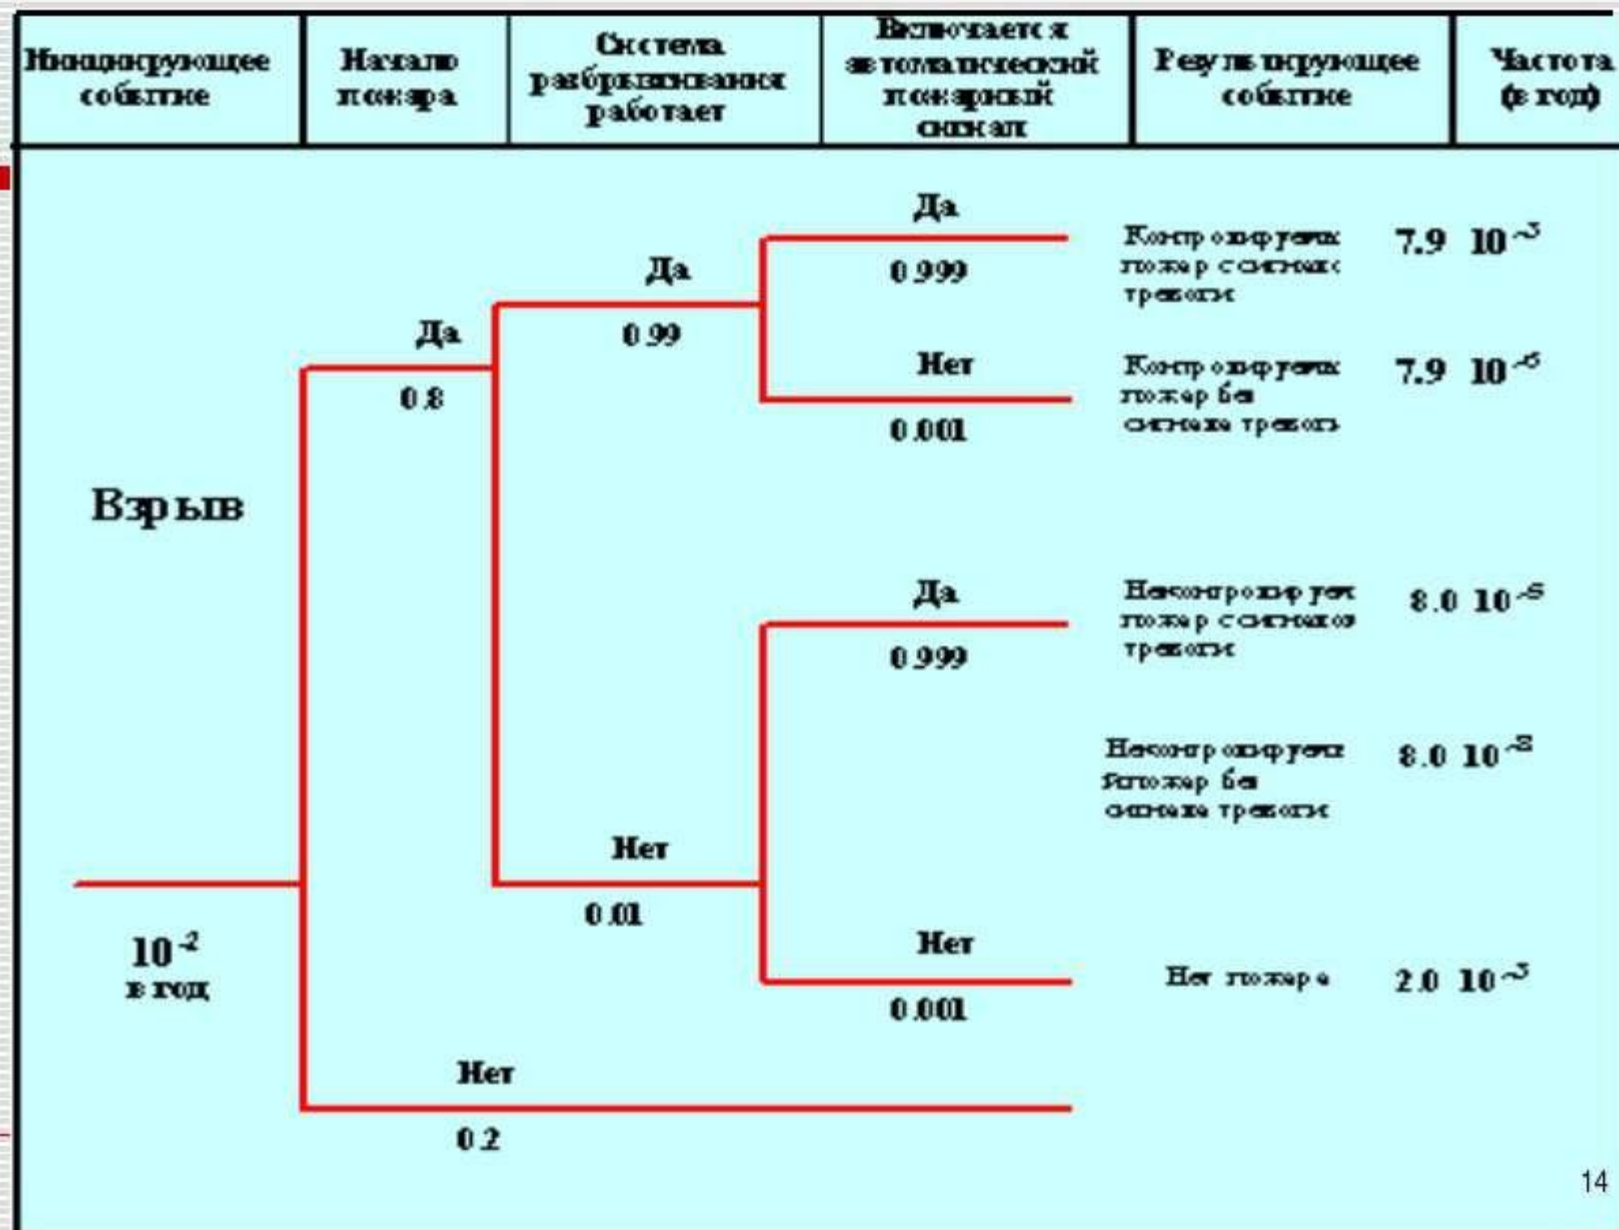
| Инициирующее событие | Начало пожара | Система разбрызгивания работает | Включается автоматический пожарный сигнал | Результирующее событие | Частота (в год) |
|---|---|---|---|---|---|

Взрыв

$10^{-2}$ в год

Да

0.8

Да

0.99

Да

0.999

Контролируемый пожар с сигналом тревоги

7.9 $10^{-3}$

Нет

0.001

Контролируемый пожар без сигнала тревоги

7.9 $10^{-6}$

Да

0.999

Неконтролируемый пожар с сигналом тревоги

8.0 $10^{-5}$

Неконтролируемый пожар без сигнала тревоги

8.0 $10^{-8}$

Нет

0.01

Нет

0.001

Нет пожара

2.0 $10^{-3}$

Нет

0.2

14